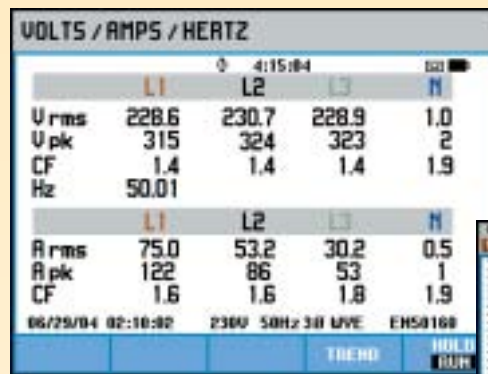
VOLTS / AMPS / HERTZ

4:15:04

| | L1 | L2 | L3 | N |
|---|---|---|---|---|
| V rms | 228.6 | 230.7 | 228.9 | 1.0 |
| V pk | 315 | 324 | 323 | 2 |
| CF | 1.4 | 1.4 | 1.4 | 1.9 |
| Hz | 50.01 | | | |

| | L1 | L2 | L3 | N |
|---|---|---|---|---|
| A rms | 75.0 | 53.2 | 30.2 | 0.5 |
| A pk | 122 | 86 | 53 | 1 |
| CF | 1.6 | 1.6 | 1.8 | 1.9 |

06/29/04 02:10:02 230V 50Hz 3Ø WYE EN50160

TREND HOLD RUN